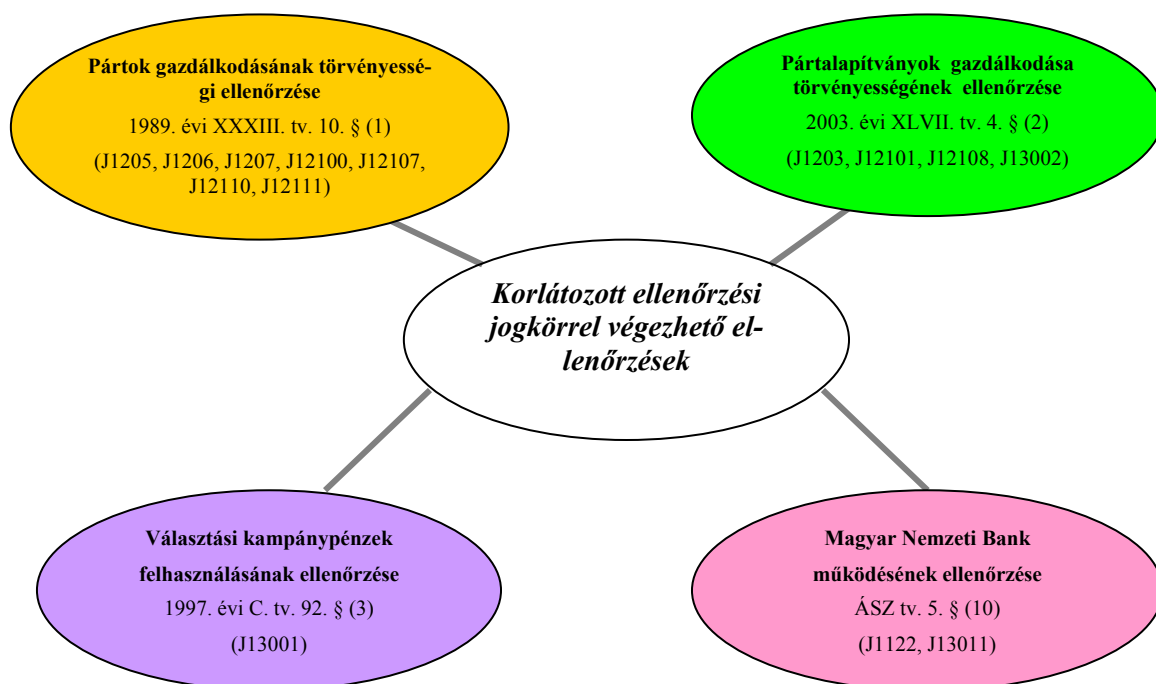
Pártok gazdálkodásának törvényességi ellenőrzése
1989. évi XXXIII. tv. 10. § (1)
(J1205, J1206, J1207, J12100, J12107, J12110, J12111)

Pártalapítványok gazdálkodása törvényességének ellenőrzése
2003. évi XLVII. tv. 4. § (2)
(J1203, J12101, J12108, J13002)

Korlátozott ellenőrzési jogkörrel végezhető ellenőrzések

Választási kampánypénzek felhasználásának ellenőrzése
1997. évi C. tv. 92. § (3)
(J13001)

Magyar Nemzeti Bank működésének ellenőrzése
ÁSZ tv. 5. § (10)
(J1122, J13011)